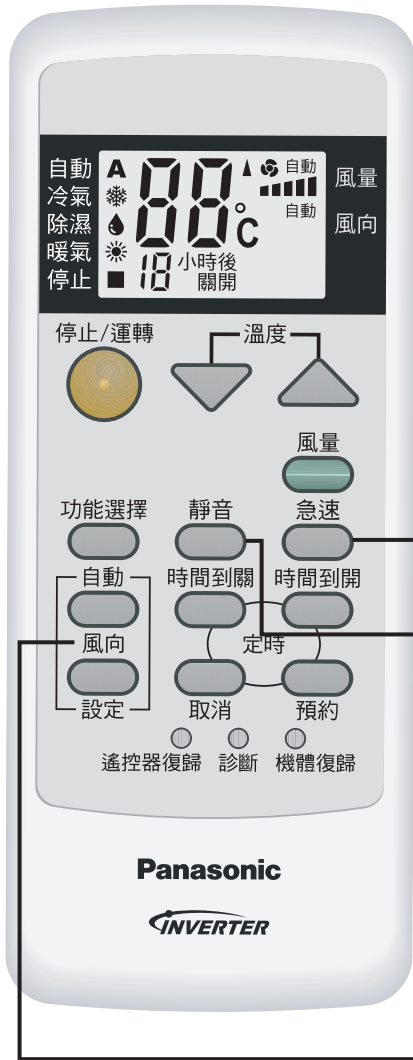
自動
冷氣
除濕
暖氣
停止

A
88°C
18 小時後
關開

自動
自動

風量
風向

停止/運轉

溫度

風量

功能選擇
靜音
急速

自動
時間到關
時間到開

風向
定時

設定
取消
預約

遙控器復歸
診斷
機體復歸

Panasonic
INVERTER